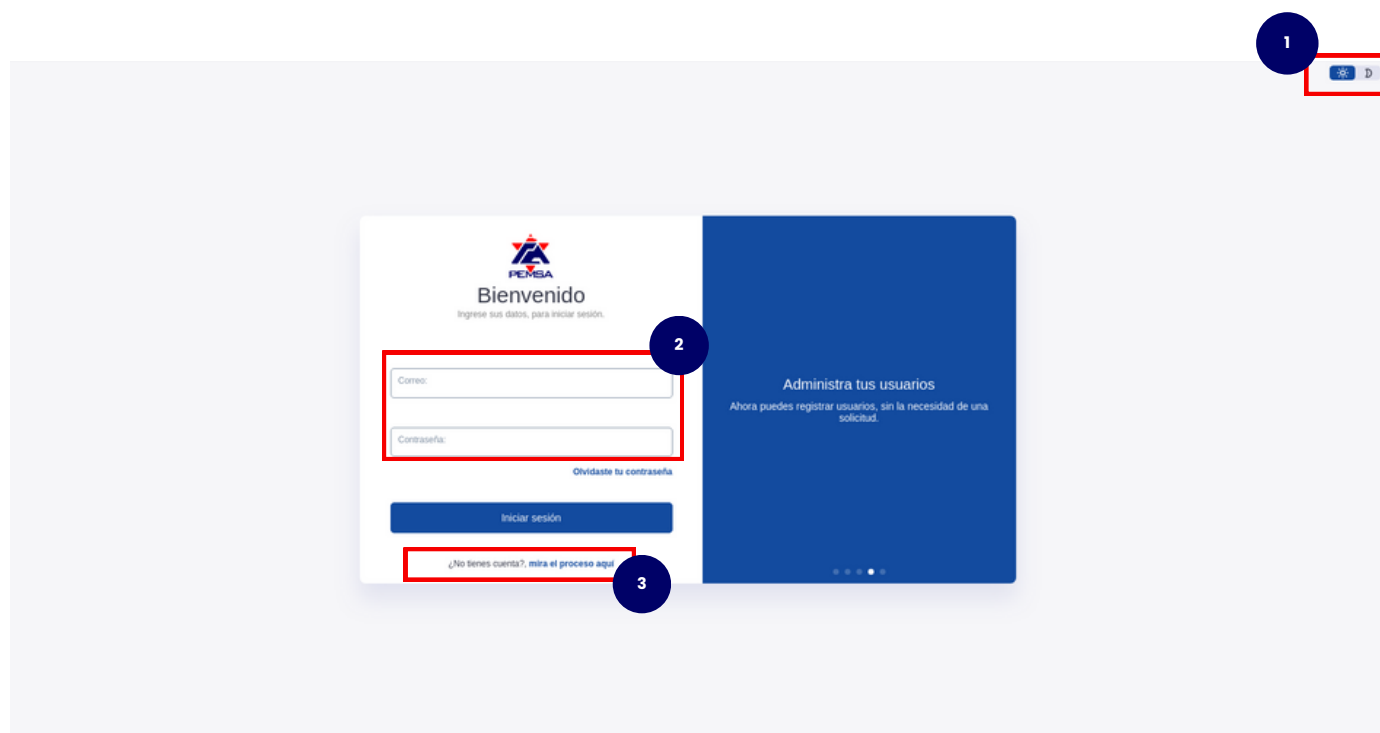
1

PEMSA

Bienvenido

Ingrese sus datos, para iniciar sesión.

2

Correo:

Contraseña:

Olvidaste tu contraseña

Iniciar sesión

¿No tienes cuenta?, mira el proceso aquí

3

Administra tus usuarios

Ahora puedes registrar usuarios, sin la necesidad de una solicitud.